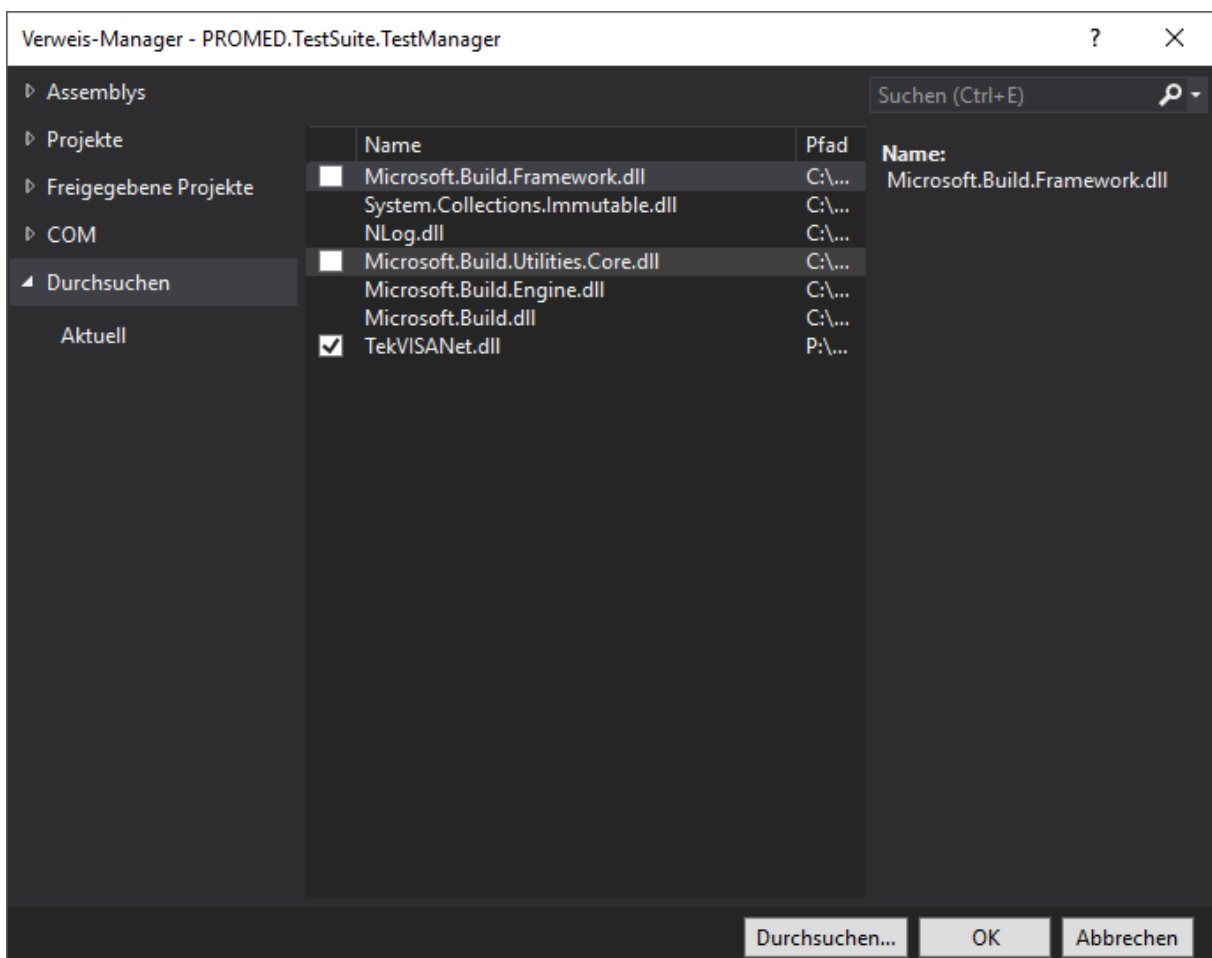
Verweis-Manager - PROMED.TestSuite.TestManager ? ×

Assemblys
Projekte
Freigegebene Projekte
COM
Durchsuchen
Aktuell

Suchen (Ctrl+E)

| | Name | Pfad |
|---|---|---|
| | Microsoft.Build.Framework.dll | C:\... |
| | System.Collections.Immutable.dll | C:\... |
| | NLog.dll | C:\... |
| | Microsoft.Build.Utilities.Core.dll | C:\... |
| | Microsoft.Build.Engine.dll | C:\... |
| | Microsoft.Build.dll | C:\... |
| ✓ | TekVISANet.dll | P:\... |

Name:
Microsoft.Build.Framework.dll

Durchsuchen... OK Abbrechen